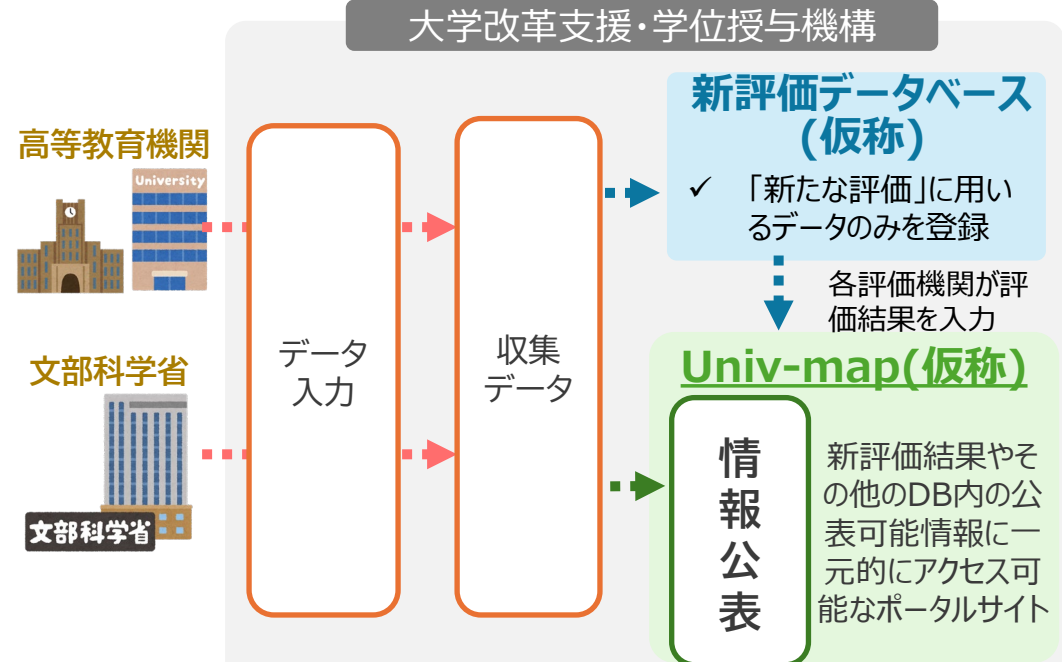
大学改革支援・学位授与機構

高等教育機関

University

文部科学省

文部科学省

データ入力

収集データ

新評価データベース（仮称）

✓ 「新たな評価」に用いるデータのみを登録

各評価機関が評価結果を入力

Univ-map(仮称)

情報公表

新評価結果やその他のDB内の公表可能情報に一元的にアクセス可能なポータルサイト